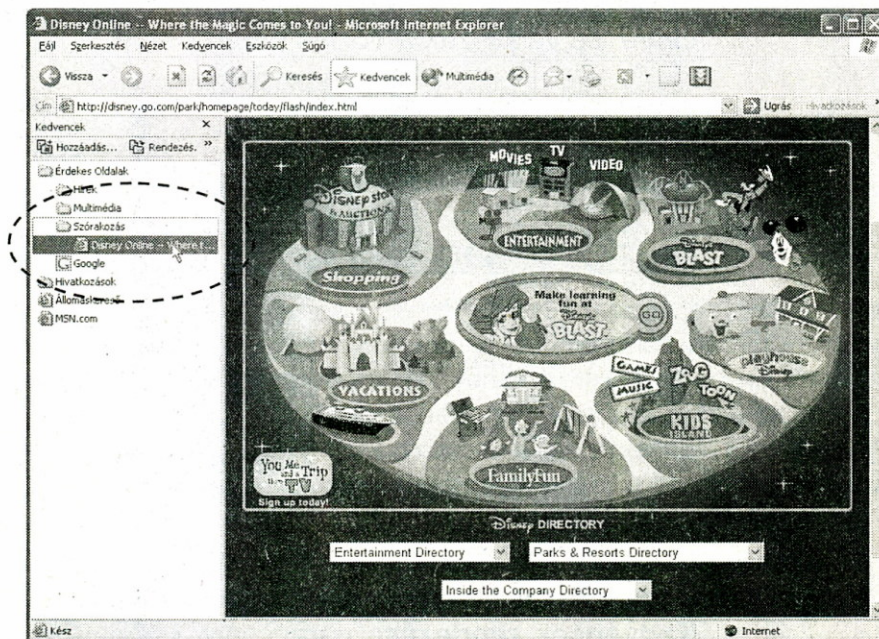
Disney Online – Where the Magic Comes to You! - Microsoft Internet Explorer

Fájl Szerkesztés Nézet Kedvencek Eszközök Súgó

Vissza Keresés Kedvencek Multimédia

Cím http://disney.go.com/park/homepage/today/flash/index.html Ugrás Hivatkozások

Kedvencek
Hozzáadás... Rendezés...
Érdekes Oldalak
Hírek
Multimédia
Szórakozás
Disney Online – Where t...
Google
Hivatkozások
Állomáskereső
MSN.com

MOVIES TV VIDEO
ENTERTAINMENT
Disney store AUCTIONS
Shopping
Disney BLAST
Make learning fun at Disney BLAST
GO
playhouse Disney
VACATIONS
GAMES MUSIC ZOOG TOON
KIDS ISLAND
FamilyFun
You Me and a Trip to TV
Sign up today!

Disney DIRECTORY
Entertainment Directory
Parks & Resorts Directory
Inside the Company Directory

Kész
Internet